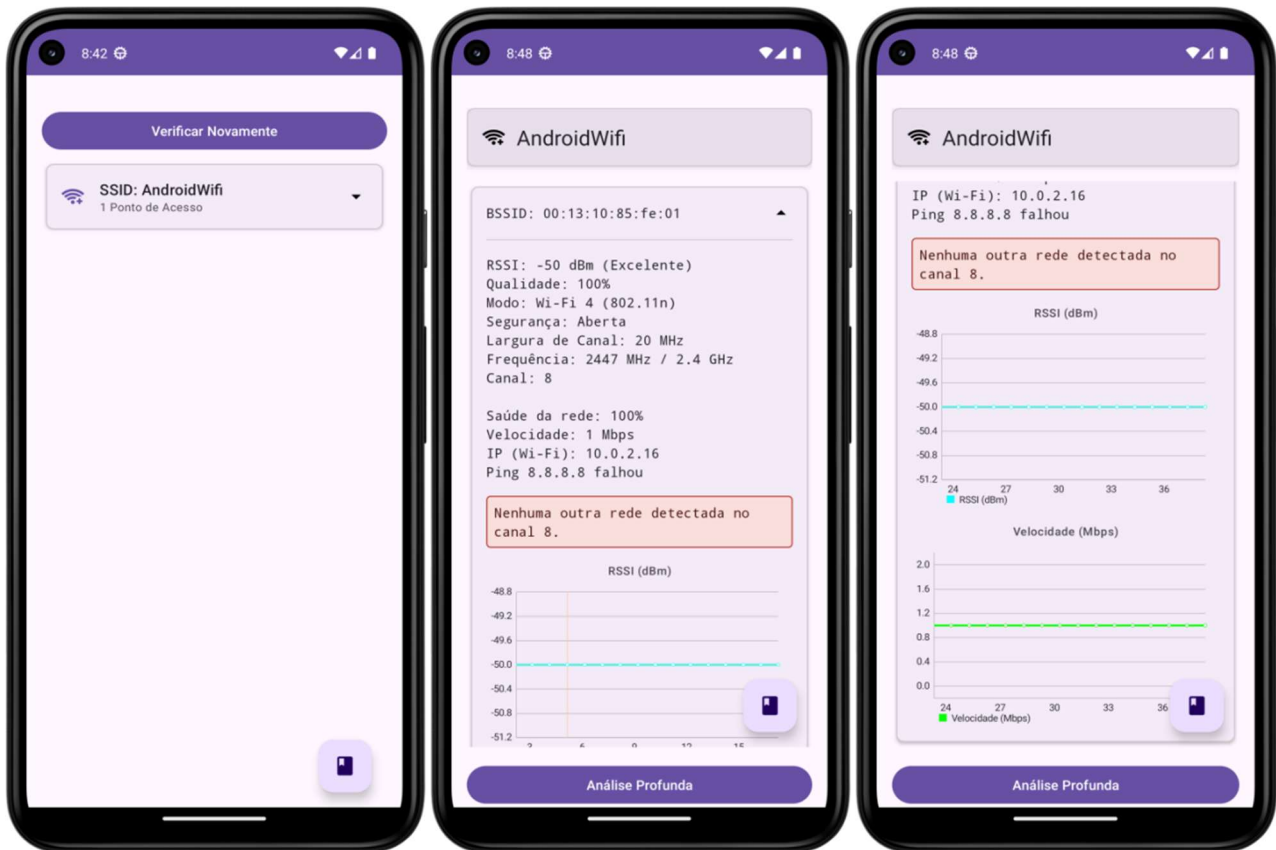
8:42

Verificar Novamente

SSID: AndroidWifi
1 Ponto de Acesso

8:48

AndroidWifi

BSSID: 00:13:10:85:fe:01

RSSI: -50 dBm (Excelente)
Qualidade: 100%
Modo: Wi-Fi 4 (802.11n)
Segurança: Aberta
Largura de Canal: 20 MHz
Frequência: 2447 MHz / 2.4 GHz
Canal: 8

Saúde da rede: 100%
Velocidade: 1 Mbps
IP (Wi-Fi): 10.0.2.16
Ping 8.8.8.8 falhou

Nenhuma outra rede detectada no canal 8.

RSSI (dBm)

-48.8
-49.2
-49.6
-50.0
-50.4
-50.8
-51.2
3 6 9 12 15

Análise Profunda

8:48

AndroidWifi

IP (Wi-Fi): 10.0.2.16
Ping 8.8.8.8 falhou

Nenhuma outra rede detectada no canal 8.

RSSI (dBm)

-48.8
-49.2
-49.6
-50.0
-50.4
-50.8
-51.2
24 27 30 33 36
RSSI (dBm)

Velocidade (Mbps)

2.0
1.6
1.2
0.8
0.4
0.0
24 27 30 33 36
Velocidade (Mbps)

Análise Profunda